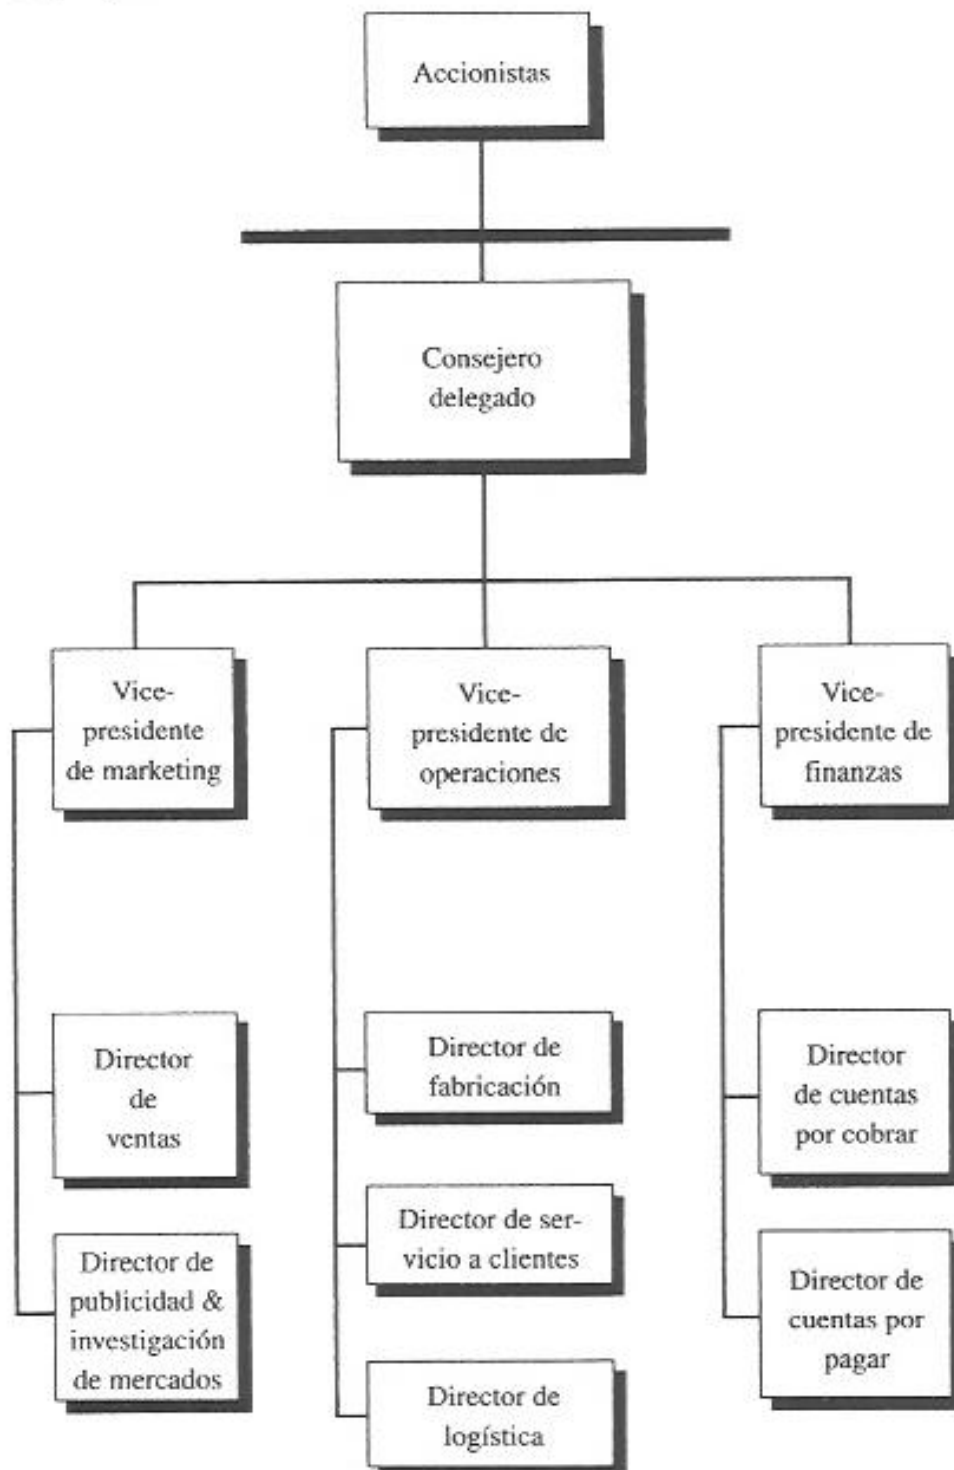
Accionistas

Consejero delegado

Vicepresidente de marketing

Vicepresidente de operaciones

Vicepresidente de finanzas

Director de ventas

Director de publicidad & investigación de mercados

Director de fabricación

Director de servicio a clientes

Director de logística

Director de cuentas por cobrar

Director de cuentas por pagar